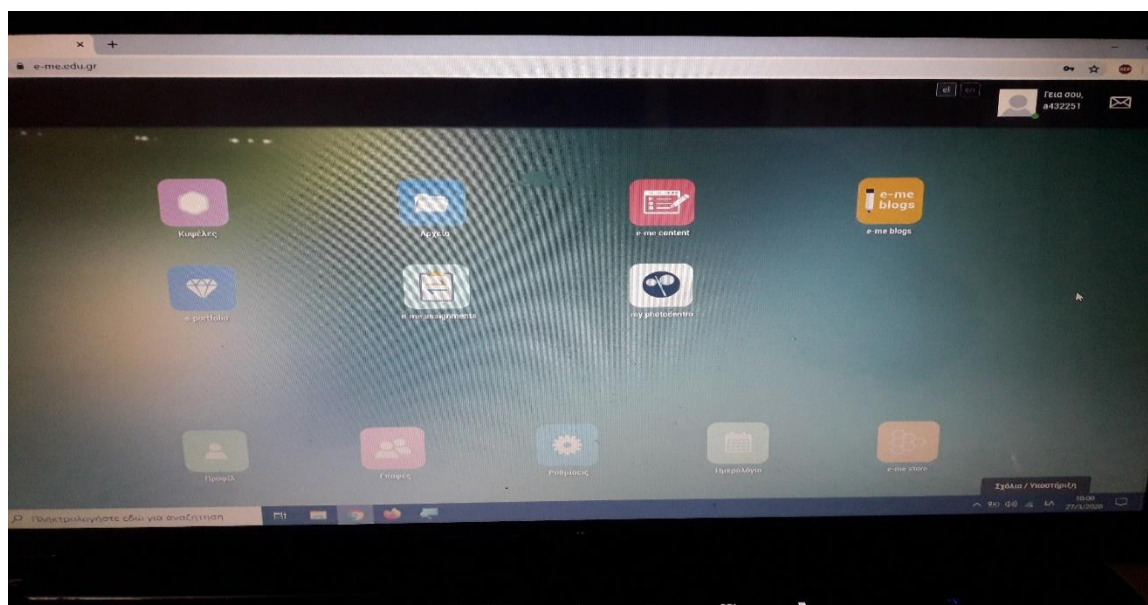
e-me.edu.gr

el en

Γεια σου, a432251

Κυψέλες

Αρχεία

e-me content

e-me blogs

e-me blogs

e-portfolio

e-me assignments

my photocentro

Προφίλ

Επαφές

Ρυθμίσεις

Ημερολόγιο

e-me store

Σχόλια / Υποστήριξη

Πληκτρολογήστε εδώ για αναζήτηση

10:00
27/3/2020